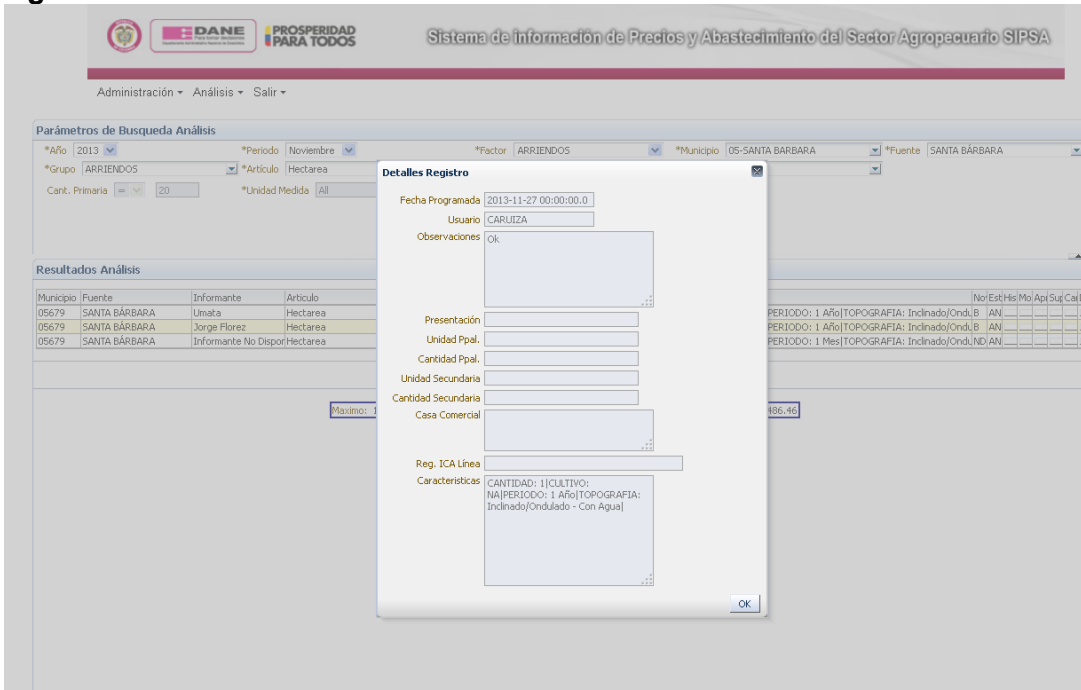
DANE PROSPERIDAD PARA TODOS

Sistema de información de Precios y Abastecimiento del Sector Agropecuario SIPSA

Administración ▾ Análisis ▾ Salir ▾

Parámetros de Busqueda Análisis

*Año 2013 *Periodo Noviembre *Factor ARRIENDOS *Municipio 05-SANTA BARBARA *Fuente SANTA BÁRBARA

*Grupo ARRIENDOS *Artículo Hectarea

Cant. Primaria = 20 *Unidad Medida All

Resultados Análisis

| Municipio | Fuente | Informante | Articulo | | No | Est | His | Mo | Apr | Sup | Car |
|---|---|---|---|---|---|---|---|---|---|---|---|
| 05679 | SANTA BÁRBARA | Umata | Hectarea | PERIODO: 1 Año\|TOPOGRAFIA: Inclinado/Ondu | B | AN | | | | | |
| 05679 | SANTA BÁRBARA | Jorge Florez | Hectarea | PERIODO: 1 Año\|TOPOGRAFIA: Inclinado/Ondu | B | AN | | | | | |
| 05679 | SANTA BÁRBARA | Informante No Dispor | Hectarea | PERIODO: 1 Mes\|TOPOGRAFIA: Inclinado/Ondu | ND | AN | | | | | |

Maximo: 1 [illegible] 486.46

Detalles Registro

Fecha Programada 2013-11-27 00:00:00.0

Usuario CARUIZA

Observaciones Ok

Presentación

Unidad Ppal.

Cantidad Ppal.

Unidad Secundaria

Cantidad Secundaria

Casa Comercial

Reg. ICA Línea

Caracteristicas CANTIDAD: 1|CULTIVO: NA|PERIODO: 1 Año|TOPOGRAFIA: Inclinado/Ondulado - Con Agua|

OK